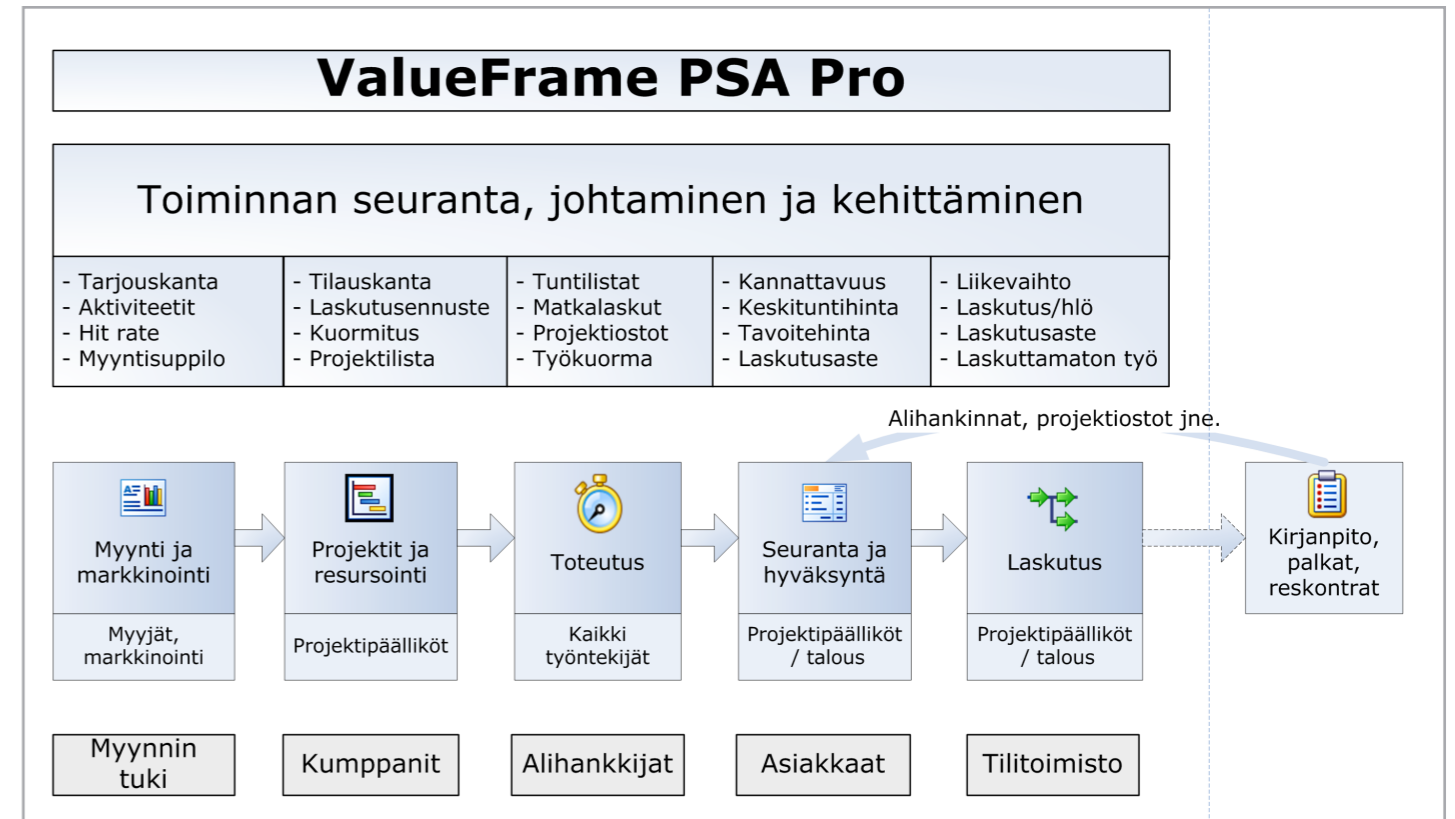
ValueFrame PSA Pro

Toiminnan seuranta, johtaminen ja kehittäminen

| - Tarjouskanta<br>- Aktiviteetit<br>- Hit rate<br>- Myyntisuppilo | - Tilauskanta<br>- Laskutusennuste<br>- Kuormitus<br>- Projektilista | - Tuntilistat<br>- Matkalaskut<br>- Projektiostot<br>- Työkuorma | - Kannattavuus<br>- Keskituntihinta<br>- Tavoitehinta<br>- Laskutusaste | - Liikevaihto<br>- Laskutus/hlö<br>- Laskutusaste<br>- Laskuttamaton työ |
|---|---|---|---|---|

Alihankinnat, projektiostot jne.

Myynti ja markkinointi
Myyjät, markkinointi

Projektit ja resursointi
Projektipäälliköt

Toteutus
Kaikki työntekijät

Seuranta ja hyväksyntä
Projektipäälliköt / talous

Laskutus
Projektipäälliköt / talous

Kirjanpito, palkat, reskontrat

Myynnin tuki

Kumppanit

Alihankkijat

Asiakkaat

Tilitoimisto